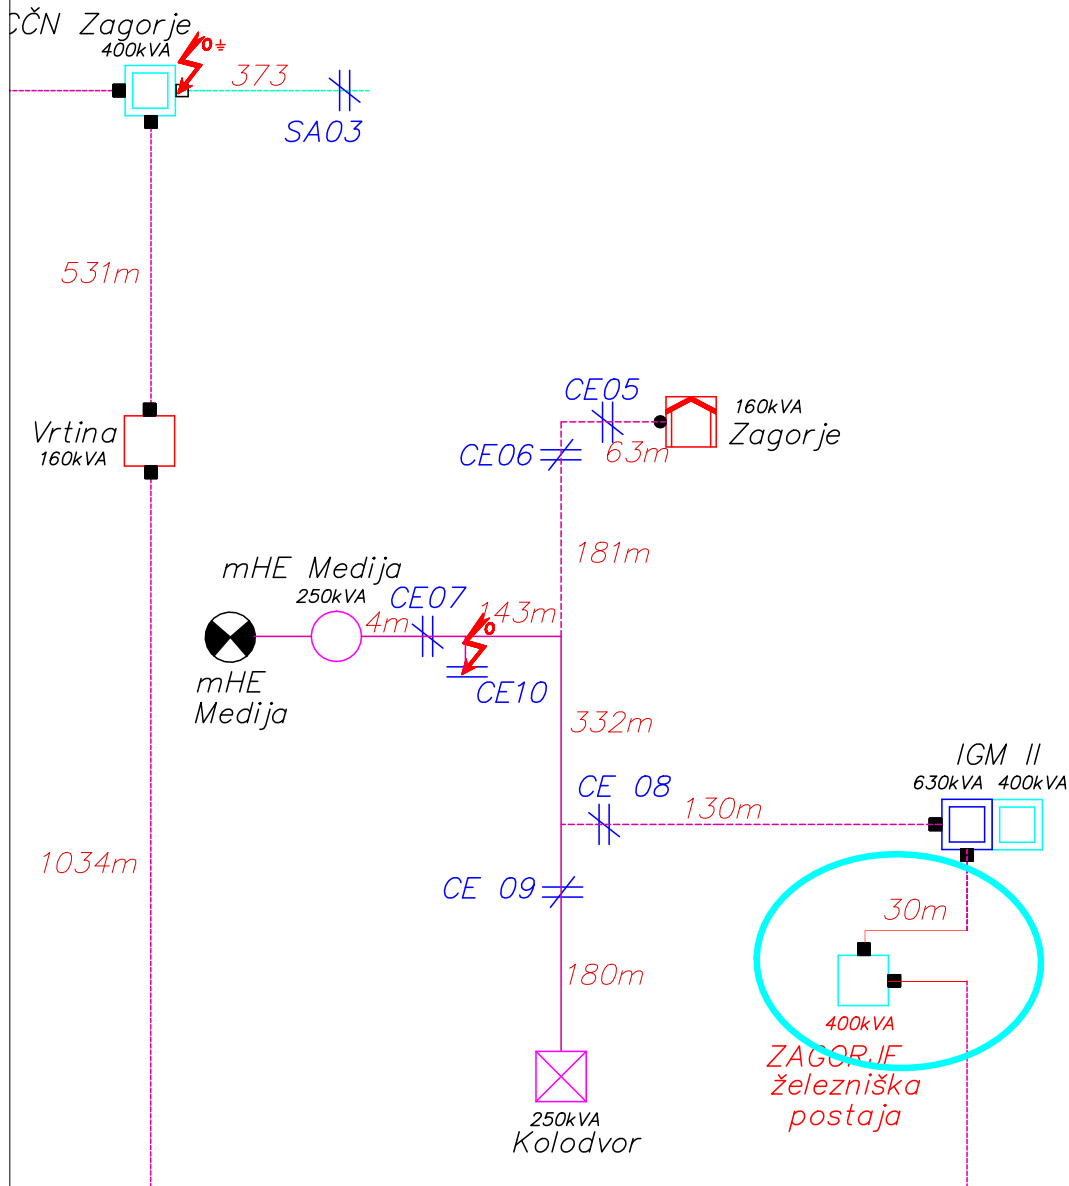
CČN Zagorje
400kVA
373
SA03
531m
Vrtina
160kVA
CE05
160kVA
Zagorje
CE06
63m
181m
mHE Medija
250kVA
CE07
4m
143m
mHE
Medija
CE10
332m
IGM II
630kVA 400kVA
CE 08
130m
1034m
CE 09
30m
180m
400kVA
ZAGORJE
železniška
postaja
250kVA
Kolodvor